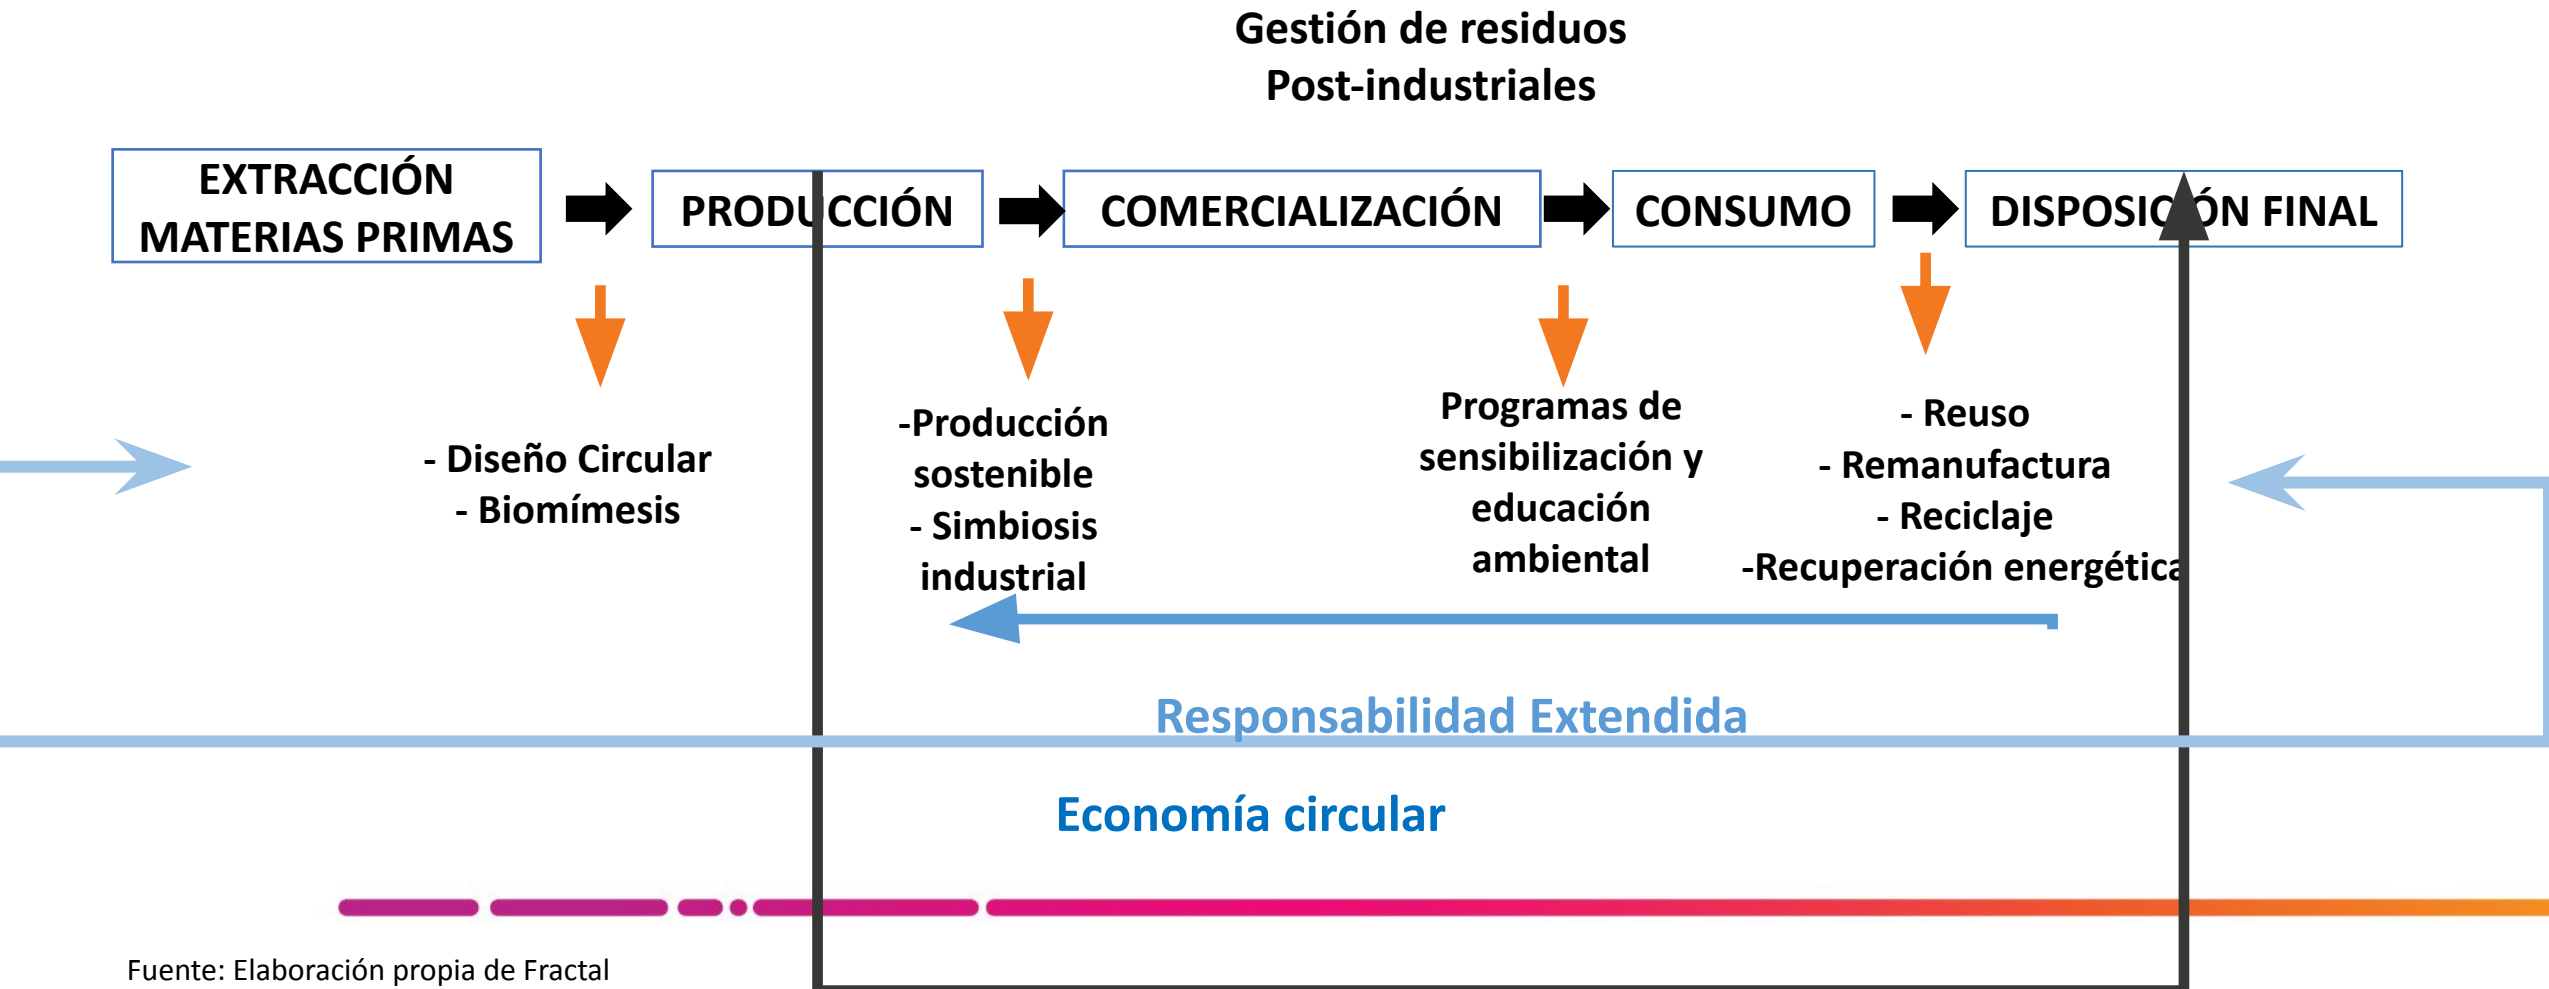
Gestión de residuos
Post-industriales

EXTRACCIÓN MATERIAS PRIMAS

PRODUCCIÓN

COMERCIALIZACIÓN

CONSUMO

DISPOSICIÓN FINAL

- Diseño Circular
- Biomímesis

-Producción sostenible
- Simbiosis industrial

Programas de sensibilización y educación ambiental

- Reuso
- Remanufactura
- Reciclaje
-Recuperación energética

Responsabilidad Extendida

Economía circular

Fuente: Elaboración propia de Fractal